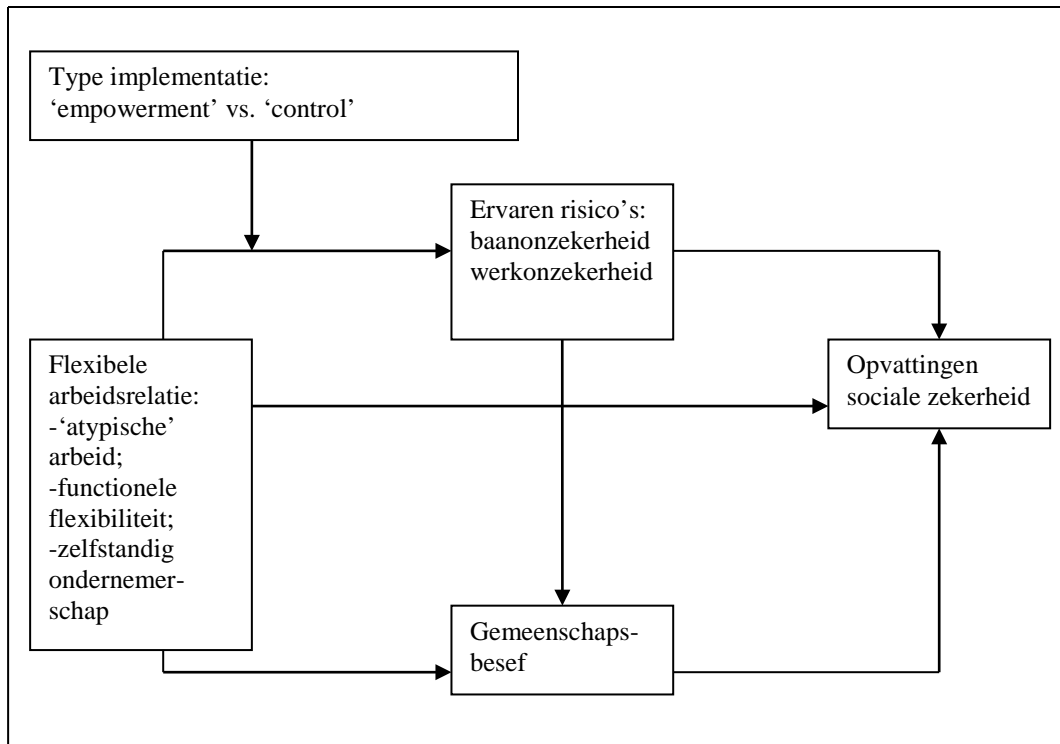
Type implementatie: 'empowerment' vs. 'control'

Ervaren risico's: baanonzekerheid werkonzekerheid

Flexibele arbeidsrelatie:
-'atypische' arbeid;
-functionele flexibiliteit;
-zelfstandig ondernemerschap

Opvattingen sociale zekerheid

Gemeenschapsbesef